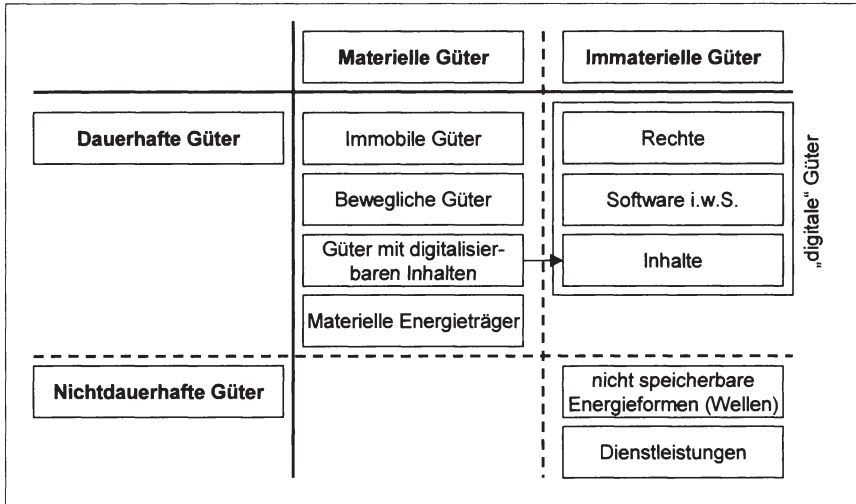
| | Materielle Güter | Immaterielle Güter |
|---|---|---|
| Dauerhafte Güter | Immobile Güter | Rechte |
| | Bewegliche Güter | Software i.w.S. |
| | Güter mit digitalisierbaren Inhalten | Inhalte |
| | Materielle Energieträger | |
| Nichtdauerhafte Güter | | nicht speicherbare Energieformen (Wellen) |
| | | Dienstleistungen |

„digitale" Güter